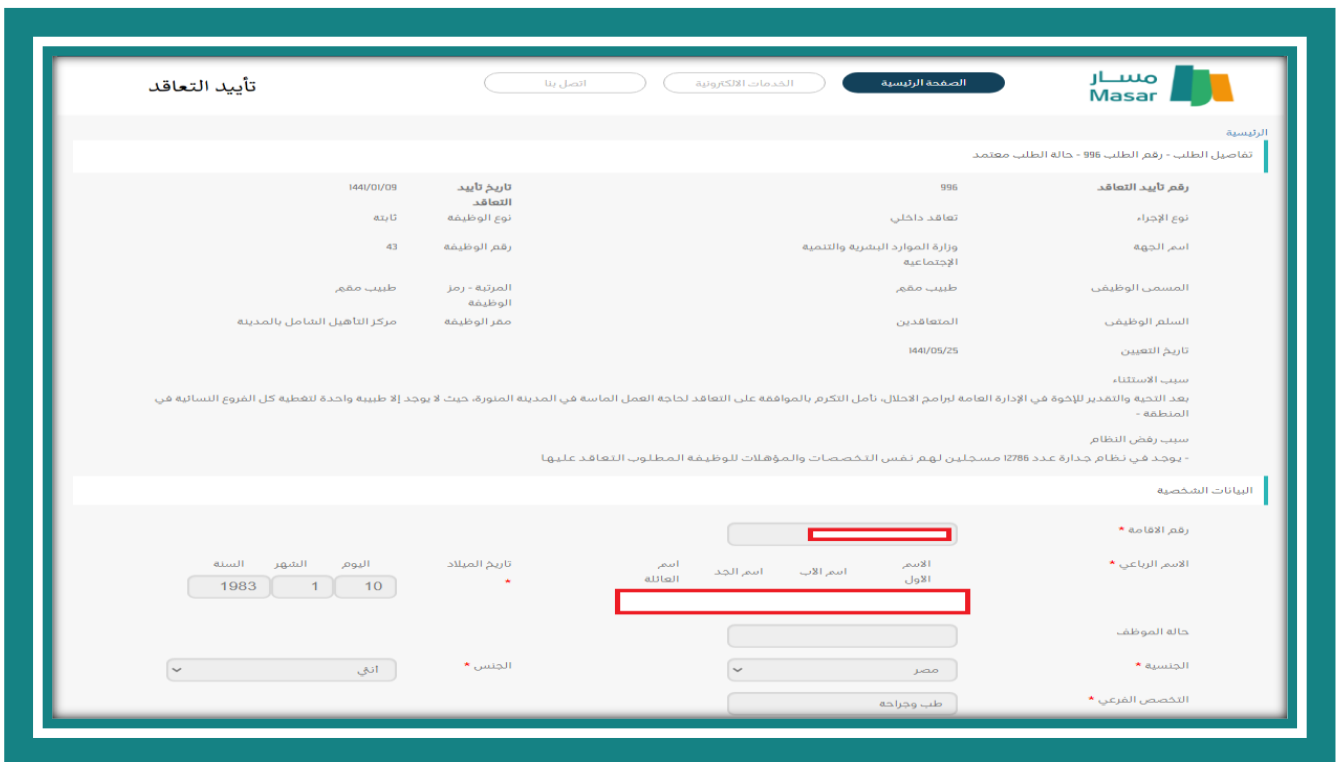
مسار
Masar

الصفحة الرئيسية
الخدمات الالكترونية
اتصل بنا

تأييد التعاقد

الرئيسية

تفاصيل الطلب - رقم الطلب 996 - حالة الطلب معتمد

| | | | |
|---|---|---|---|
| رقم تأييد التعاقد | 996 | تاريخ تأييد التعاقد | 1441/01/09 |
| نوع الإجراء | تعاقد داخلي | نوع الوظيفة | ثابتة |
| اسم الجهة | وزارة الموارد البشرية والتنمية الإجتماعية | رقم الوظيفة | 43 |
| المسمى الوظيفي | طبيب مقيم | المرتبة - رمز الوظيفة | طبيب مقيم |
| السلم الوظيفي | المتعاقدين | مقر الوظيفة | مركز التأهيل الشامل بالمدينة |
| تاريخ التعيين | 1441/05/25 | | |

سبب الاستثناء

بعد التحية والتقدير للإخوة في الإدارة العامة لبرامج الاحلال، نأمل التكرم بالموافقة على التعاقد لحاجة العمل الماسة في المدينة المنورة، حيث لا يوجد إلا طبيبة واحدة لتغطية كل الفروع النسائية في المنطقة -

سبب رفض النظام

- يوجد في نظام جدارة عدد 12786 مسجلين لهم نفس التخصصات والمؤهلات للوظيفة المطلوب التعاقد عليها

البيانات الشخصية

رقم الاقامة *

الاسم الرباعي *
الاسم الأول
اسم الاب
اسم الجد
اسم العائلة

تاريخ الميلاد *
اليوم
الشهر
السنة
10
1
1983

حالة الموظف

الجنسية *
مصر

الجنس *
انثى

التخصص الفرعي *
طب وجراحة